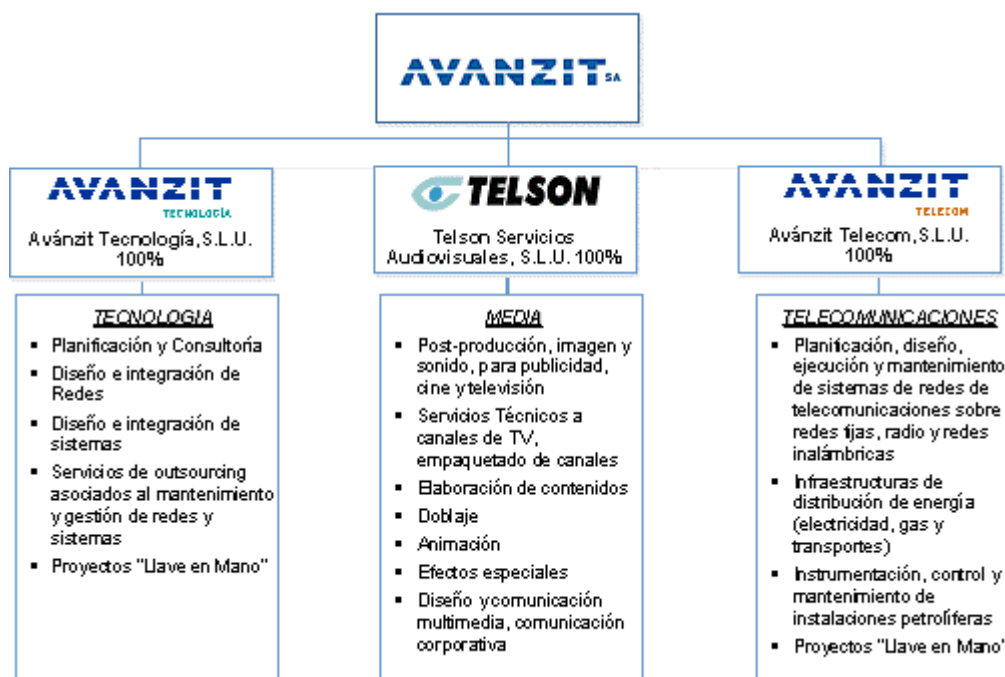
AVANZIT SA

AVANZIT TECNOLOGÍA

Avánzit Tecnología, S.L.U. 100%

TELSON

Telson Servicios Audiovisuales, S.L.U. 100%

AVANZIT TELECOM

Avánzit Telecom, S.L.U. 100%

TECNOLOGIA

- Planificación y Consultoría
- Diseño e integración de Redes
- Diseño e integración de sistemas
- Servicios de outsourcing asociados al mantenimiento y gestión de redes y sistemas
- Proyectos "Llave en Mano"

MEDIA

- Post-producción, imagen y sonido, para publicidad, cine y televisión
- Servicios Técnicos a canales de TV, empaquetado de canales
- Elaboración de contenidos
- Doblaje
- Animación
- Efectos especiales
- Diseño y comunicación multimedia, comunicación corporativa

TELECOMUNICACIONES

- Planificación, diseño, ejecución y mantenimiento de sistemas de redes de telecomunicaciones sobre redes fijas, radio y redes inalámbricas
- Infraestructuras de distribución de energía (electricidad, gas y transportes)
- Instrumentación, control y mantenimiento de instalaciones petrolíferas
- Proyectos "Llave en Mano"